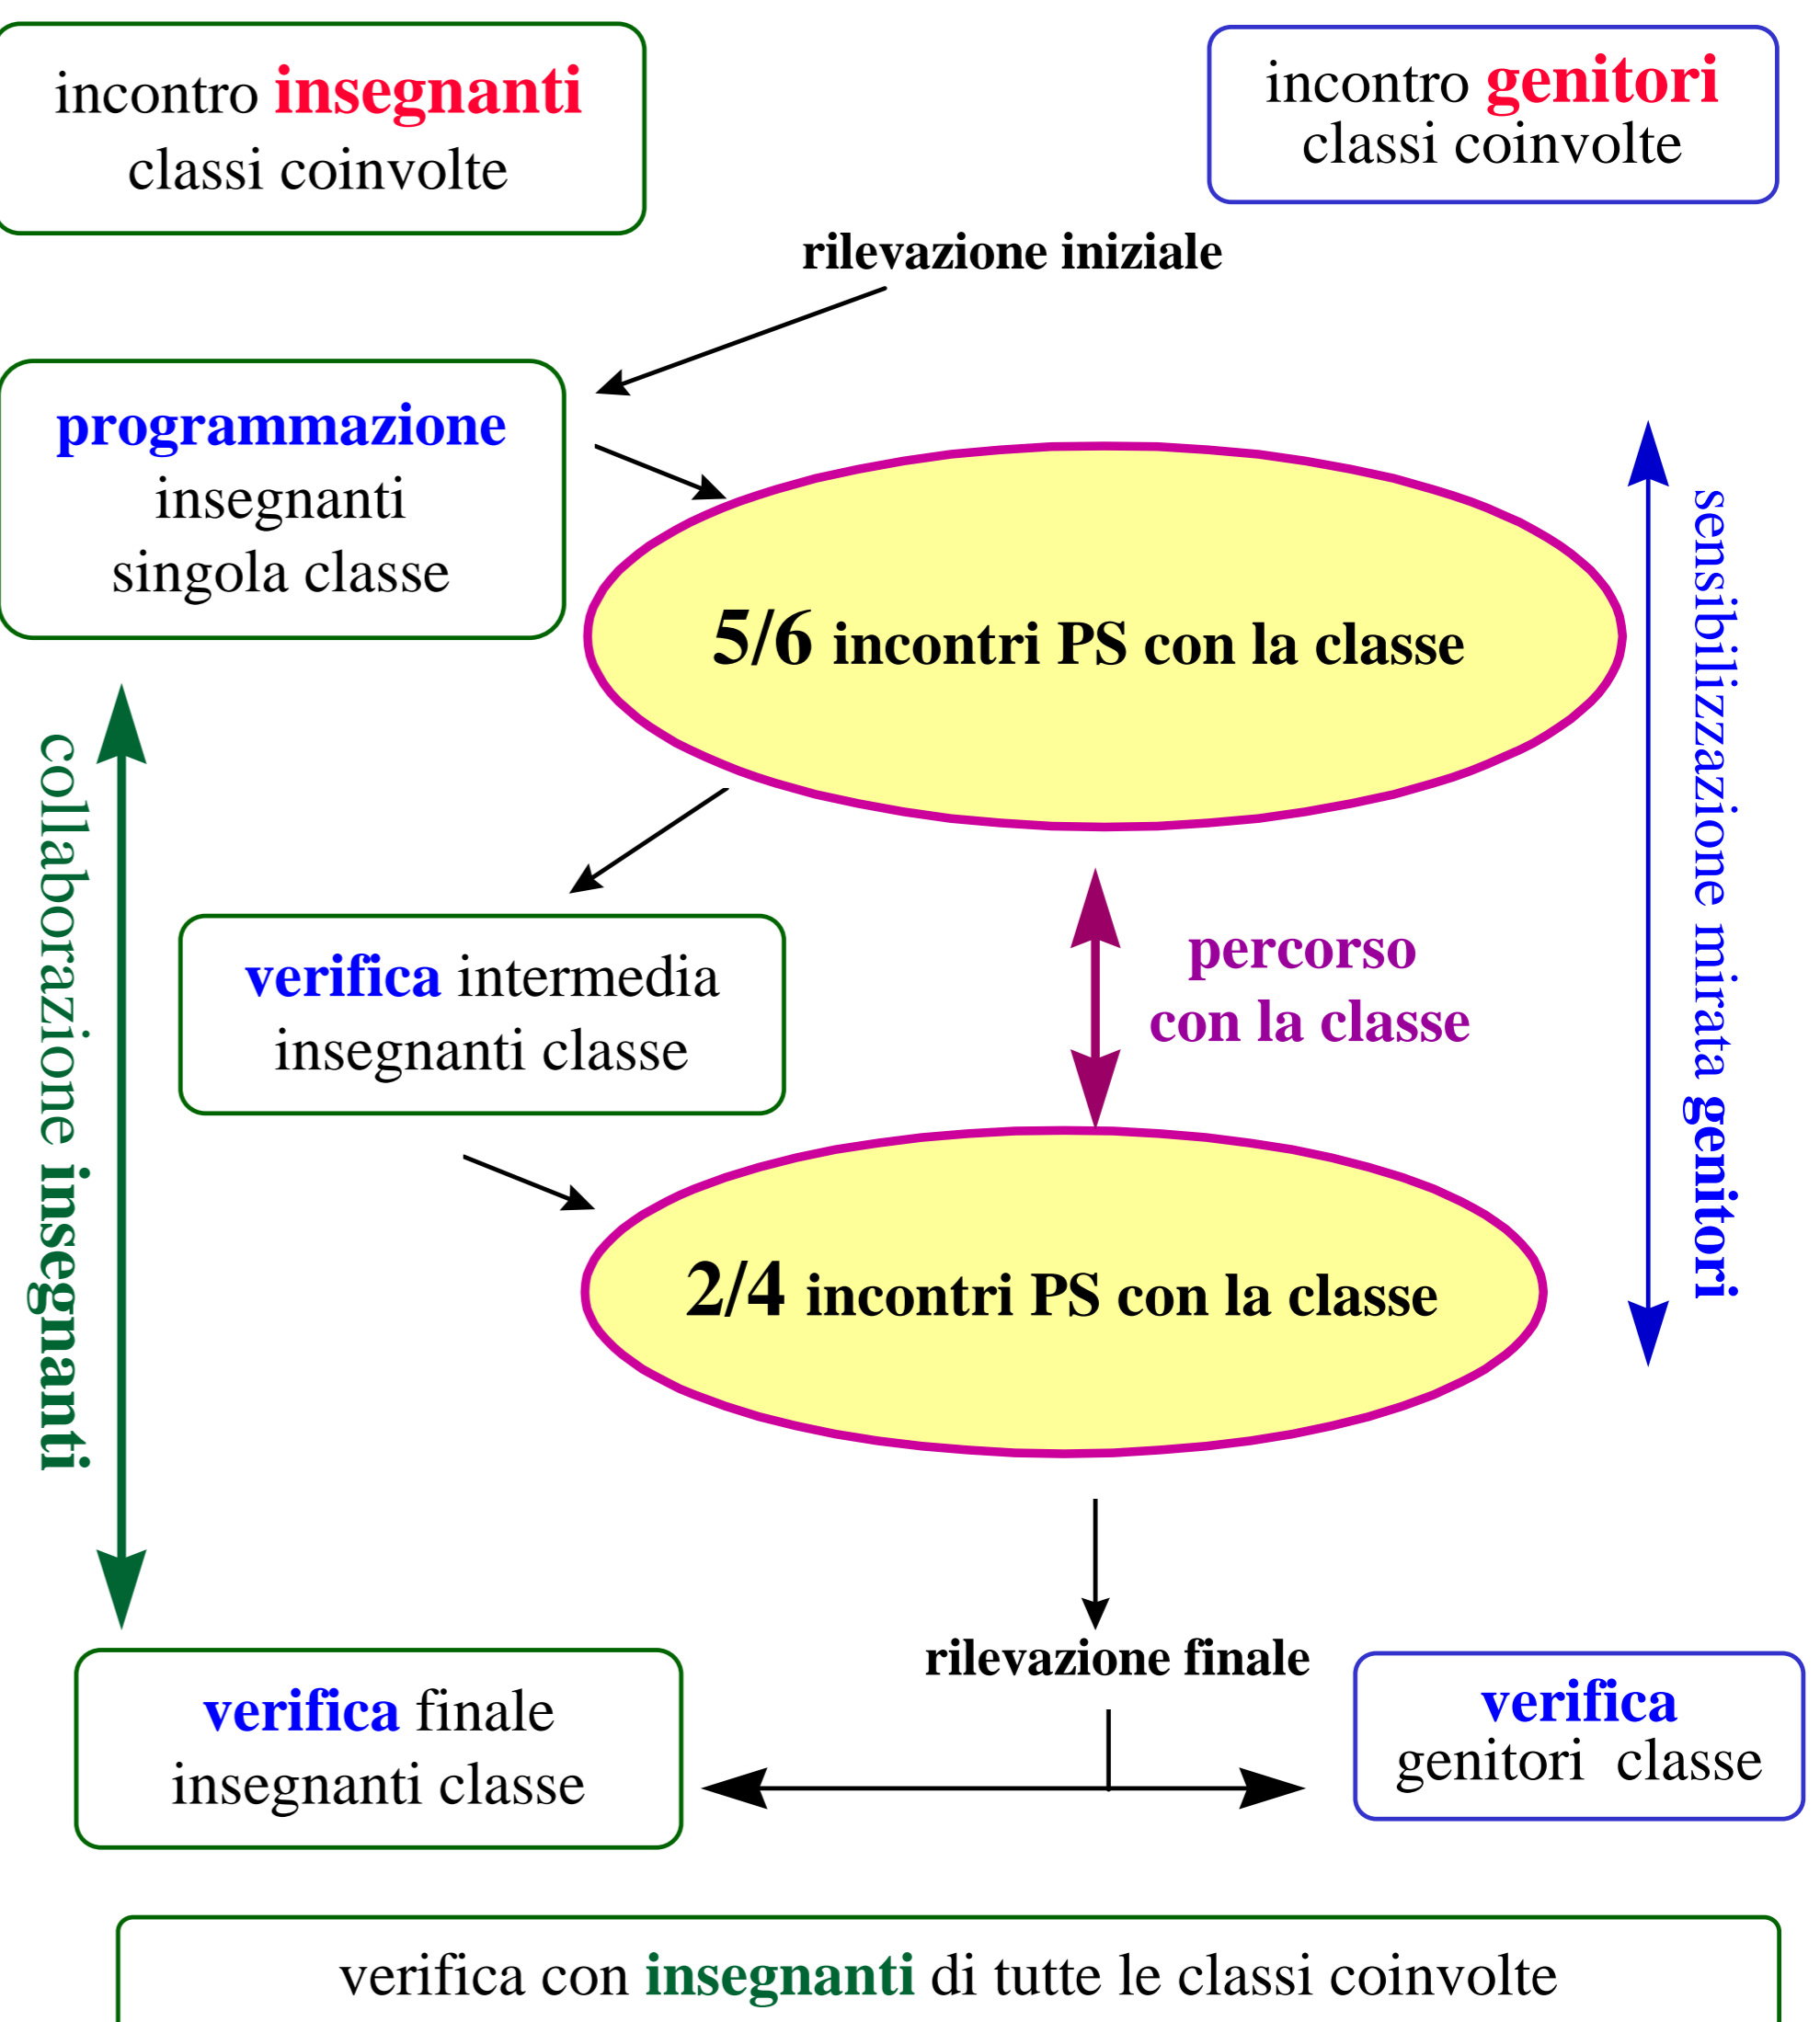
incontro insegnanti classi coinvolte

incontro genitori classi coinvolte

rilevazione iniziale

programmazione insegnanti singola classe

5/6 incontri PS con la classe

sensibilizzazione mirata genitori

collaborazione insegnanti

verifica intermedia insegnanti classe

percorso con la classe

2/4 incontri PS con la classe

rilevazione finale

verifica finale insegnanti classe

verifica genitori classe

verifica con insegnanti di tutte le classi coinvolte